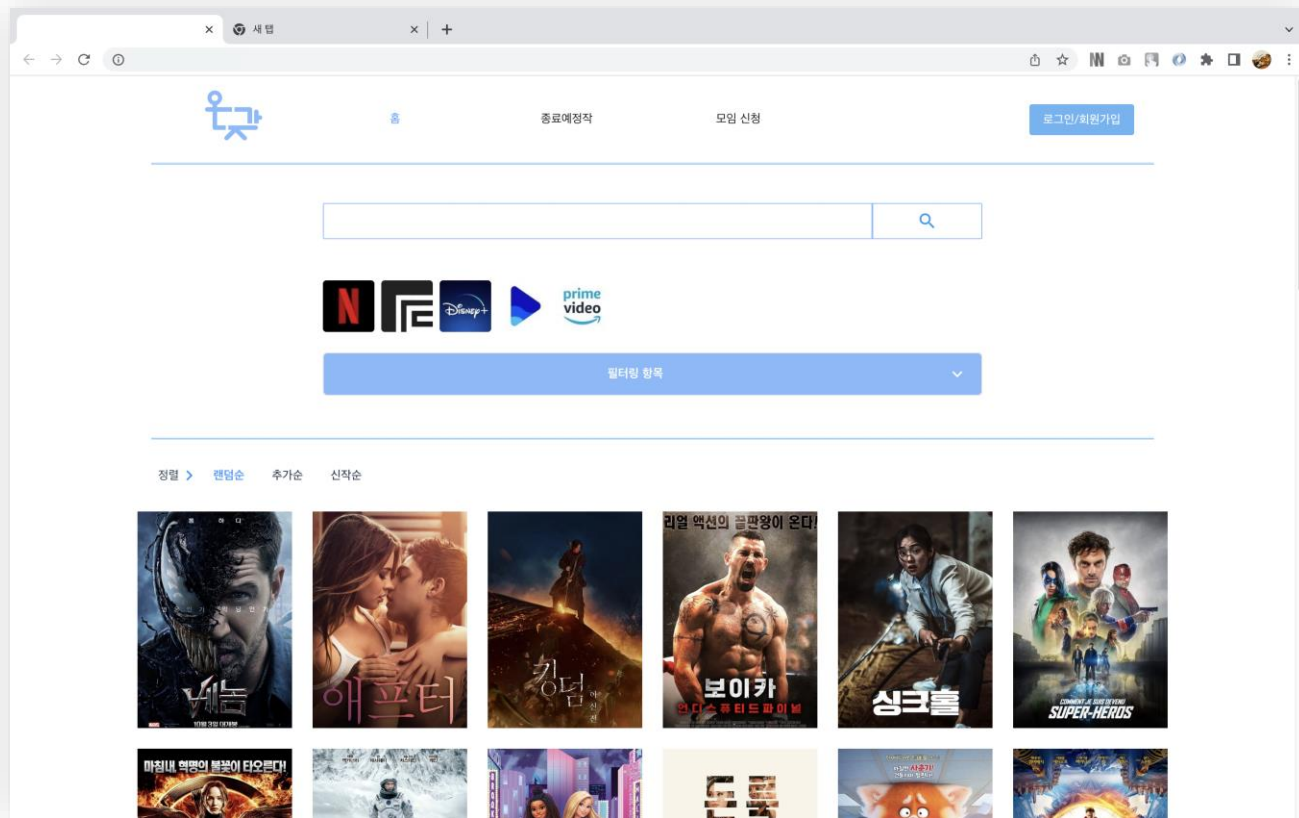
새 탭

온갖

홈

종료예정작

모임 신청

로그인/회원가입

prime video

필터링 항목

정렬 > 랜덤순 추가순 신작순

베놈

애프터

킹덤 아신전

리얼 액션의 끝판왕이 온다!

보이카

언디스퓨티드 파이널

싱크홀

SUPER-HEROS

마침내, 혁명의 불꽃이 타오른다!

돈룩